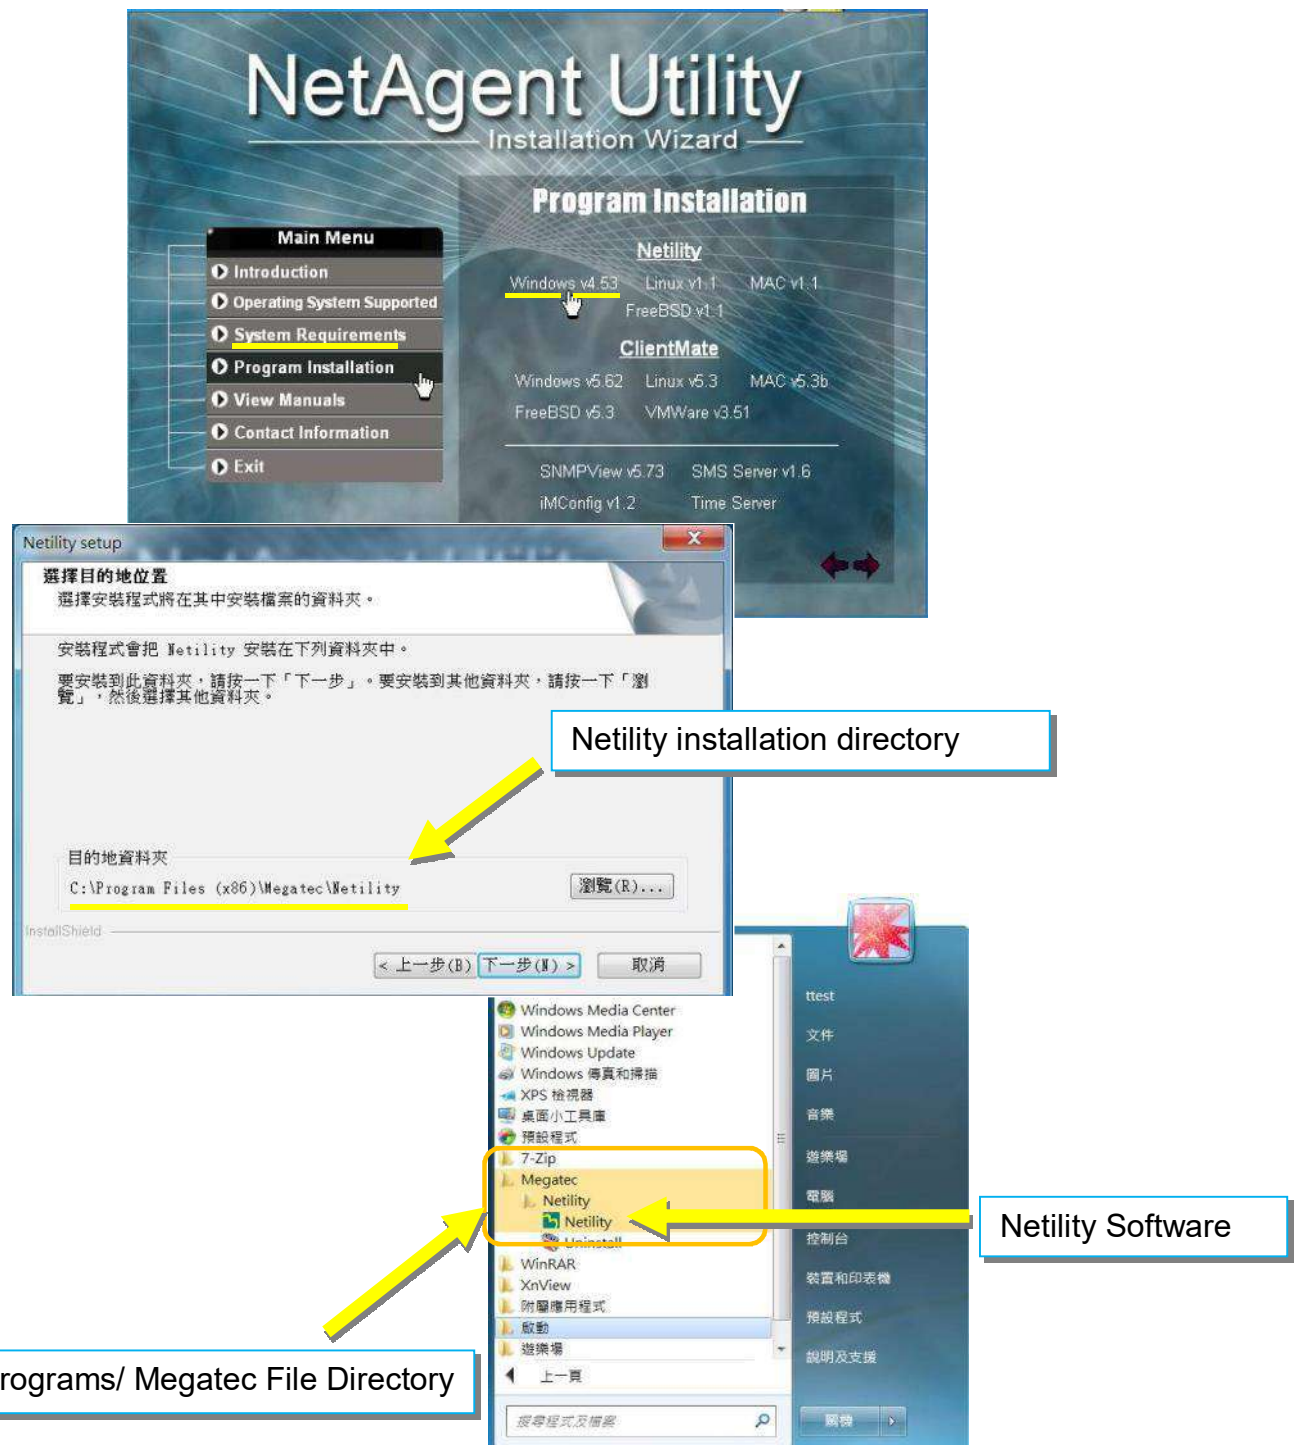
NetAgent Utility
Installation Wizard

Program Installation

Main Menu
Introduction
Operating System Supported
System Requirements
Program Installation
View Manuals
Contact Information
Exit

Netility
Windows v4.53 Linux v1.1 MAC v1.1
FreeBSD v1.1

ClientMate
Windows v5.62 Linux v5.3 MAC v5.3b
FreeBSD v5.3 VMWare v3.51

SNMPView v5.73 SMS Server v1.6
iMConfig v1.2 Time Server

Netility setup
選擇目的地位置
選擇安裝程式將在其中安裝檔案的資料夾。

安裝程式會把 Netility 安裝在下列資料夾中。

要安裝到此資料夾，請按一下「下一步」。要安裝到其他資料夾，請按一下「瀏覽」，然後選擇其他資料夾。

Netility installation directory

目的地資料夾
C:\Program Files (x86)\Megatec\Netility
瀏覽(R)...

InstallShield
< 上一步(B) 下一步(N) > 取消

Windows Media Center
Windows Media Player
Windows Update
Windows 傳真和掃描
XPS 檢視器
桌面小工具庫
預設程式
7-Zip
Megatec
Netility
Netility
Uninstall
WinRAR
XnView
附屬應用程式
啟動
遊樂場
上一頁
搜尋程式及檔案

ttest
文件
圖片
音樂
遊樂場
電腦
控制台
裝置和印表機
預設程式
說明及支援
關機

Netility Software

rograms/ Megatec File Directory